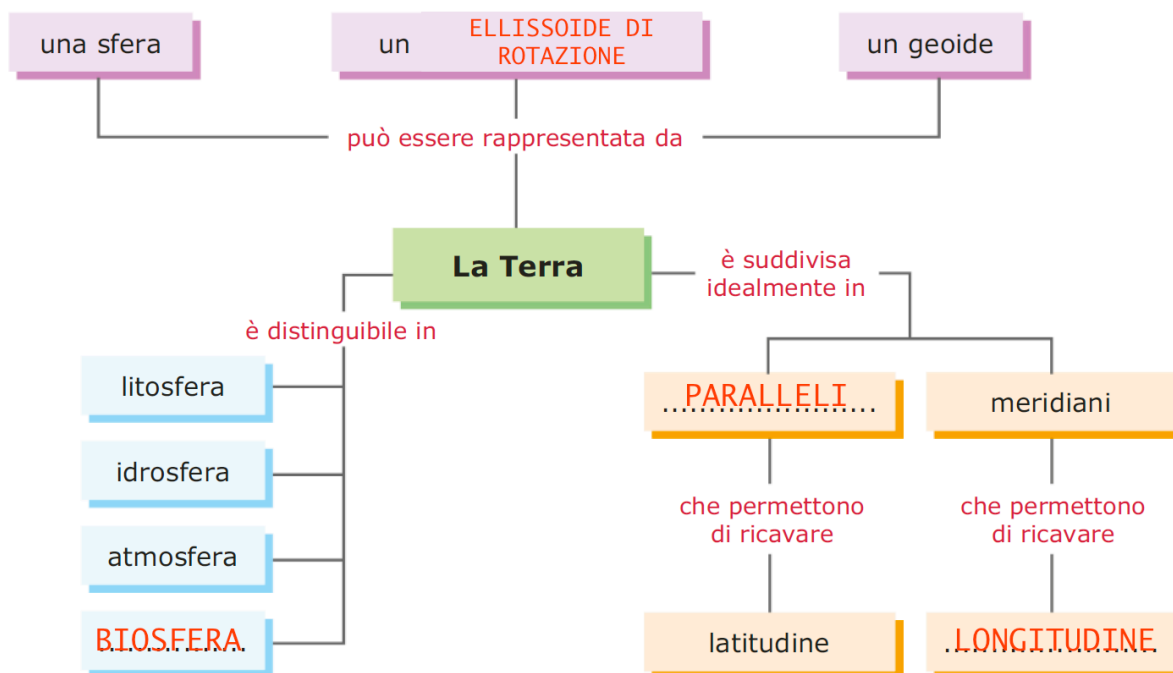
una sfera

un ELLISSOIDE DI ROTAZIONE

un geoide

può essere rappresentata da

La Terra

è distinguibile in

è suddivisa idealmente in

litosfera

idrosfera

atmosfera

BIOSFERA

PARALLELI

meridiani

che permettono di ricavare

che permettono di ricavare

latitudine

LONGITUDINE